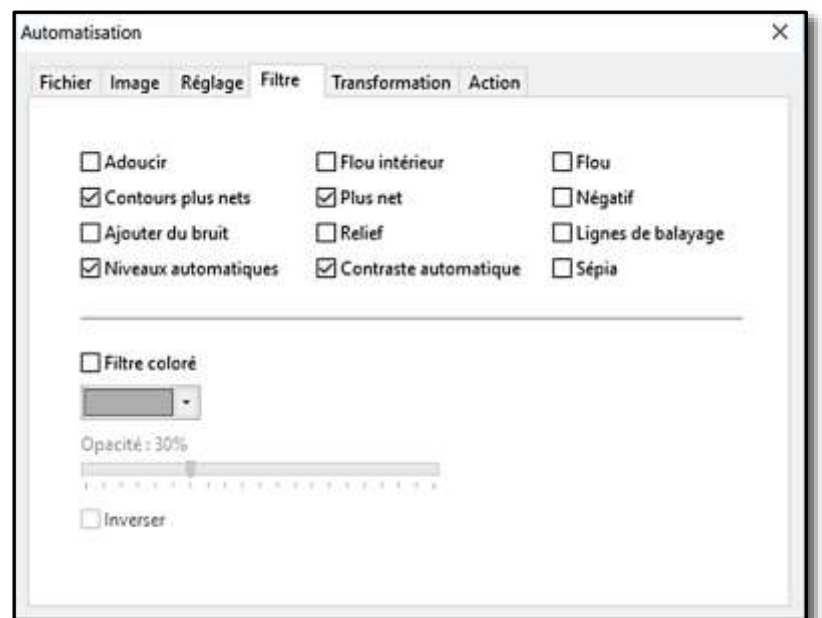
Automatisation

×

Fichier Image Réglage Filtre Transformation Action

Adoucir
Contours plus nets
Ajouter du bruit
Niveaux automatiques

Flou intérieur
Plus net
Relief
Contraste automatique

Flou
Négatif
Lignes de balayage
Sépia

Filtre coloré

Opacité : 30%

Inverser